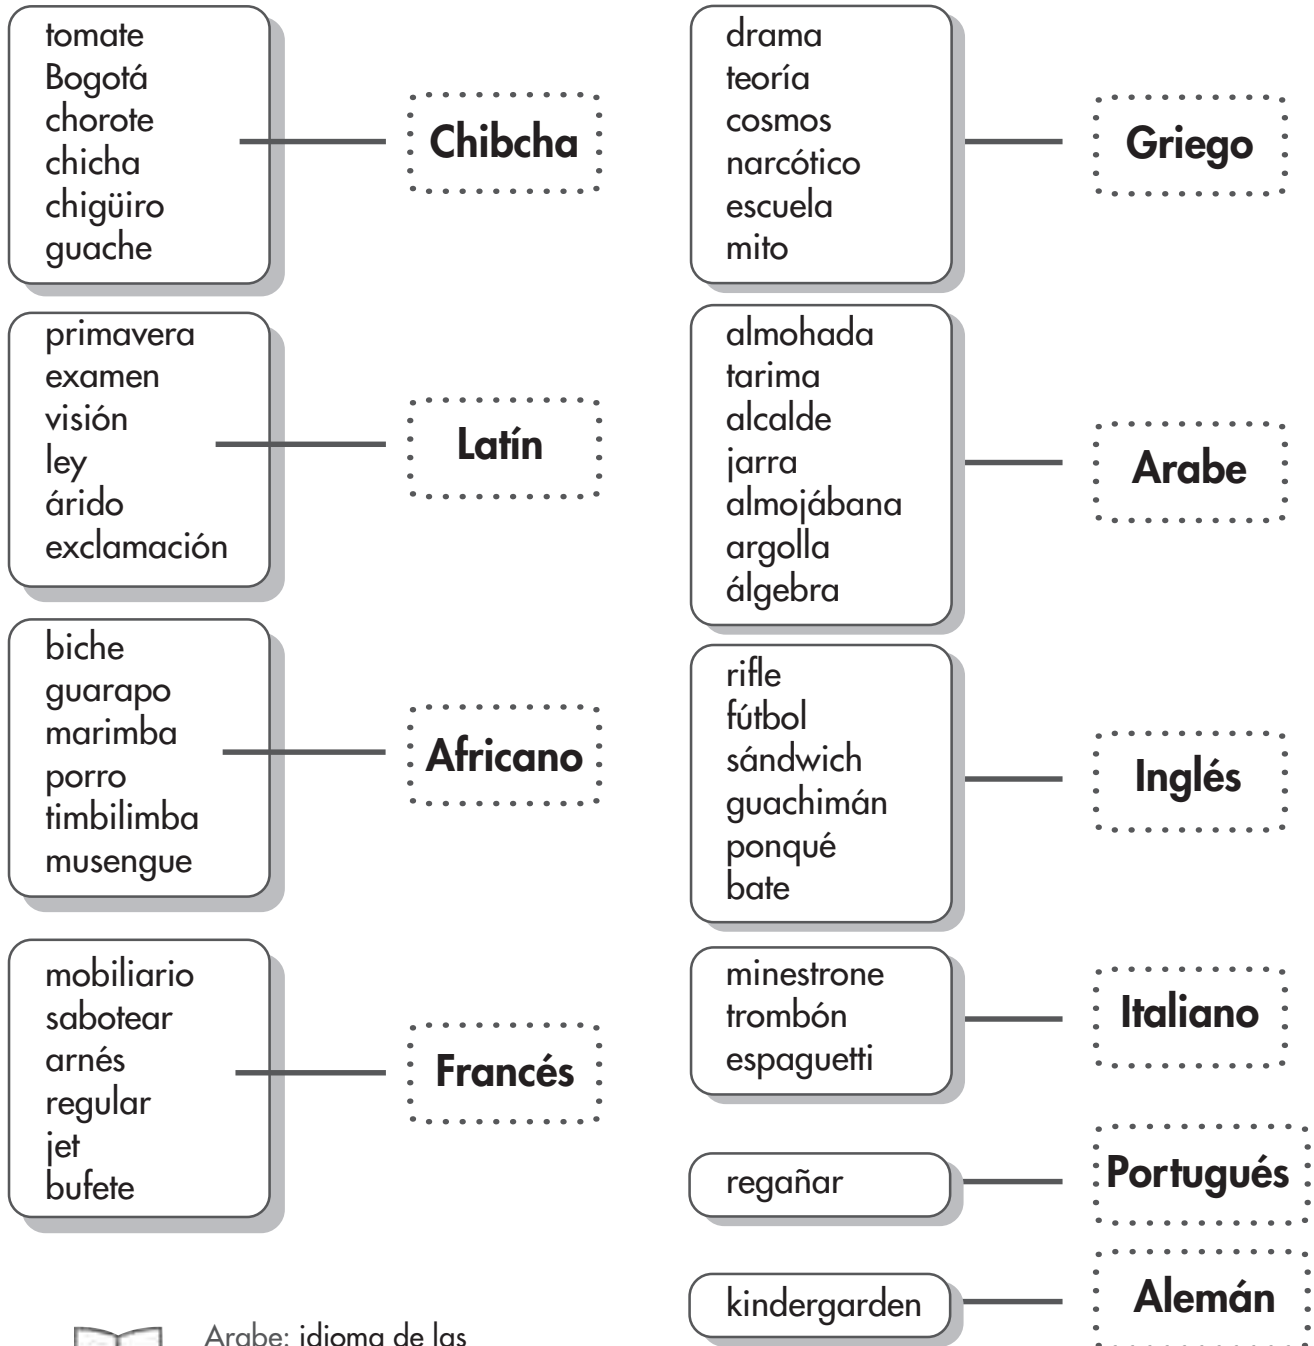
tomate
Bogotá
chorote
chicha
chigüiro
guache

Chibcha

primavera
examen
visión
ley
árido
exclamación

Latín

biche
guarapo
marimba
porro
timbilimba
musengue

Africano

mobiliario
sabotear
arnés
regular
jet
bufete

Francés

drama
teoría
cosmos
narcótico
escuela
mito

Griego

almohada
tarima
alcalde
jarra
almojábana
argolla
álgebra

Arabe

rifle
fútbol
sándwich
guachimán
ponqué
bate

Inglés

minestrone
trombón
espaguetti

Italiano

regañar

Portugués

kindergarden

Alemán

Arabe: idioma de las